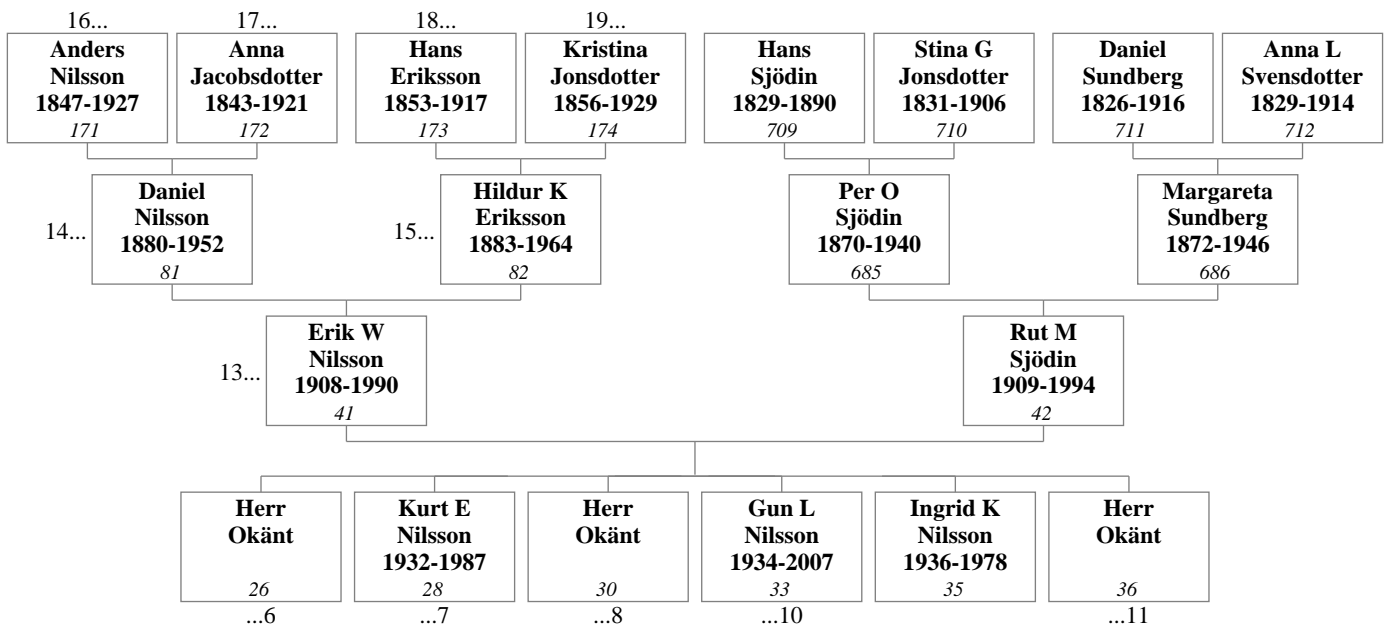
16...
**Anders Nilsson 1847-1927**
*171*

17...
**Anna Jacobsdotter 1843-1921**
*172*

18...
**Hans Eriksson 1853-1917**
*173*

19...
**Kristina Jonsdotter 1856-1929**
*174*

**Hans Sjödin 1829-1890**
*709*

**Stina G Jonsdotter 1831-1906**
*710*

**Daniel Sundberg 1826-1916**
*711*

**Anna L Svensdotter 1829-1914**
*712*

14...
**Daniel Nilsson 1880-1952**
*81*

15...
**Hildur K Eriksson 1883-1964**
*82*

**Per O Sjödin 1870-1940**
*685*

**Margareta Sundberg 1872-1946**
*686*

13...
**Erik W Nilsson 1908-1990**
*41*

**Rut M Sjödin 1909-1994**
*42*

**Herr Okänt**
*26*
...6

**Kurt E Nilsson 1932-1987**
*28*
...7

**Herr Okänt**
*30*
...8

**Gun L Nilsson 1934-2007**
*33*
...10

**Ingrid K Nilsson 1936-1978**
*35*

**Herr Okänt**
*36*
...11